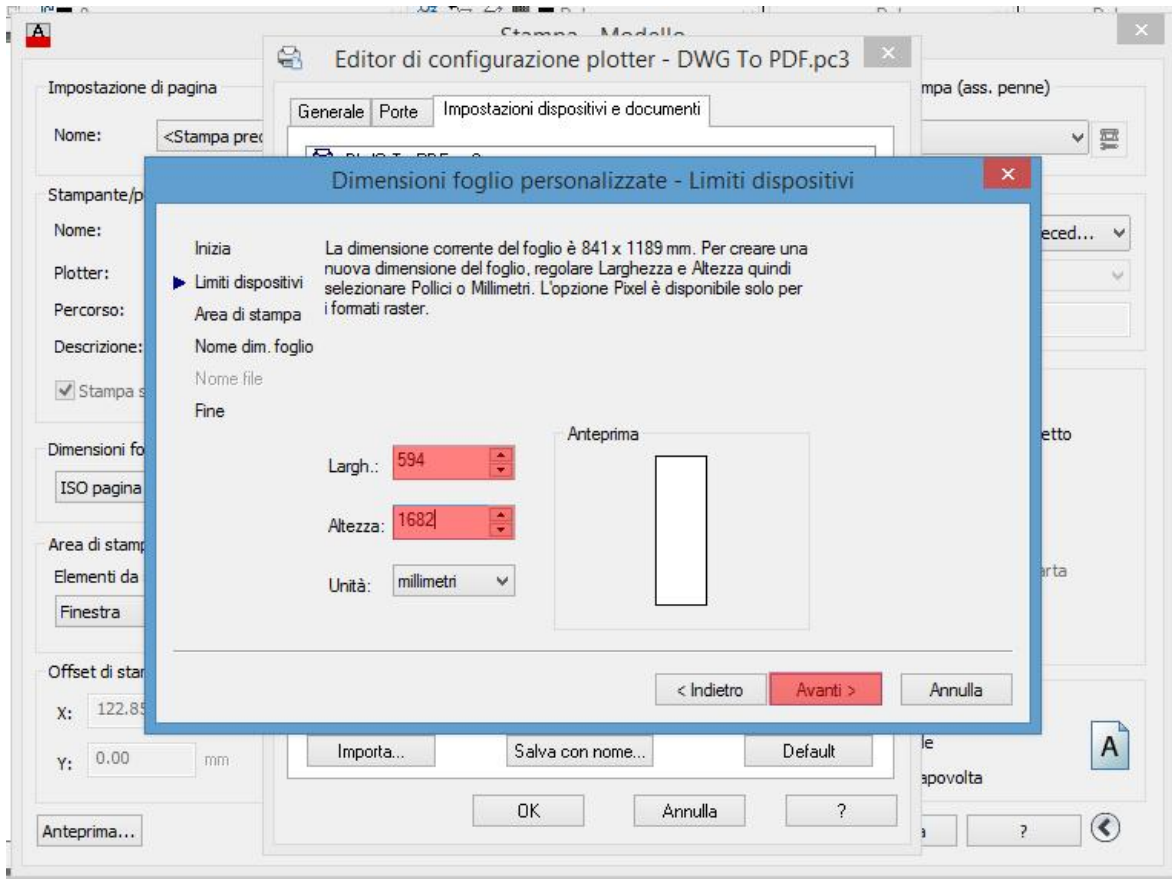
Stampa - Modello

Impostazione di pagina

Nome: <Stampa prec

Stampante/p

Nome:

Plotter:

Percorso:

Descrizione:

Stampa s

Dimensioni fo

ISO pagina

Area di stamp

Elementi da

Finestra

Offset di star

X: 122.85

Y: 0.00 mm

Anteprima...

Editor di configurazione plotter - DWG To PDF.pc3

Generale | Porte | Impostazioni dispositivi e documenti

Importa... | Salva con nome... | Default

OK | Annulla | ?

mpa (ass. penne)

eced...

etto

arta

le

apovolta

?

Dimensioni foglio personalizzate - Limiti dispositivi

Inizia
Limiti dispositivi
Area di stampa
Nome dim. foglio
Nome file
Fine

La dimensione corrente del foglio è 841 x 1189 mm. Per creare una nuova dimensione del foglio, regolare Larghezza e Altezza quindi selezionare Pollici o Millimetri. L'opzione Pixel è disponibile solo per i formati raster.

Largh.: 594

Altezza: 1682

Unità: millimetri

Anteprima

< Indietro | Avanti > | Annulla